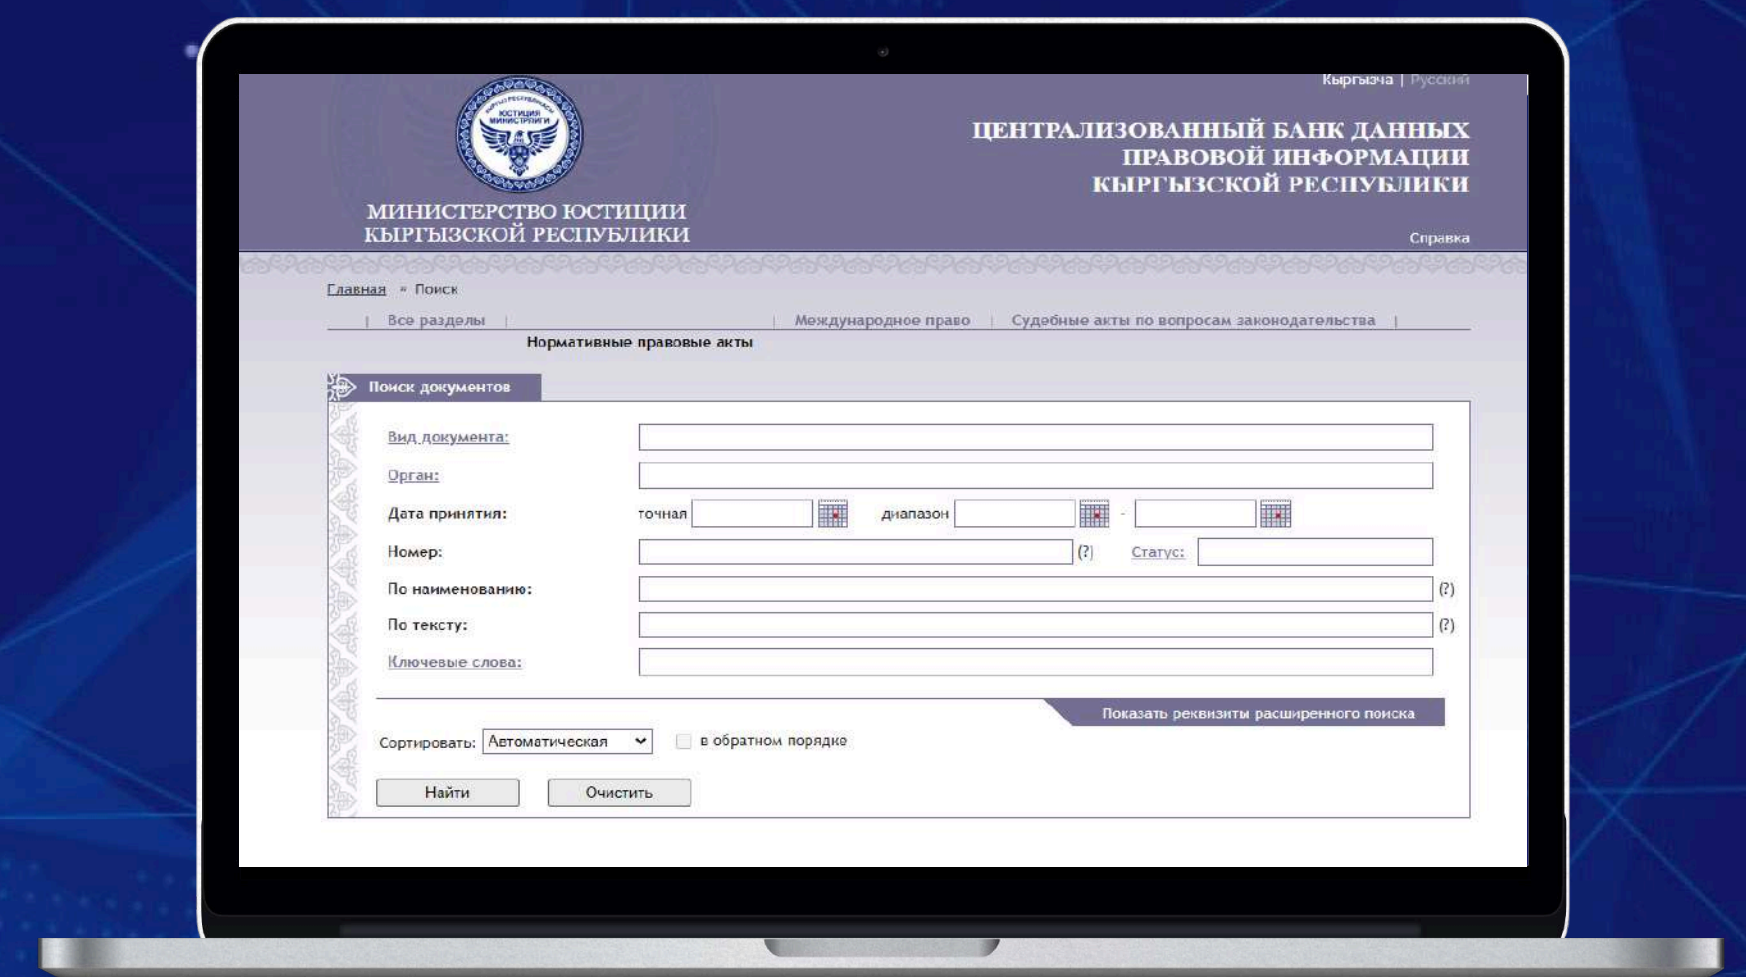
Кыргызча | Русский

ЮСТИЦИЯ МИНИСТРЛИГИ

МИНИСТЕРСТВО ЮСТИЦИИ КЫРГЫЗСКОЙ РЕСПУБЛИКИ

ЦЕНТРАЛИЗОВАННЫЙ БАНК ДАННЫХ ПРАВОВОЙ ИНФОРМАЦИИ КЫРГЫЗСКОЙ РЕСПУБЛИКИ

Справка

Главная » Поиск

| Все разделы | Нормативные правовые акты | Международное право | Судебные акты по вопросам законодательства |

Поиск документов

Вид документа:

Орган:

Дата принятия: точная диапазон -

Номер: (?) Статус:

По наименованию: (?)

По тексту: (?)

Ключевые слова:

Показать реквизиты расширенного поиска

Сортировать: Автоматическая в обратном порядке

Найти Очистить